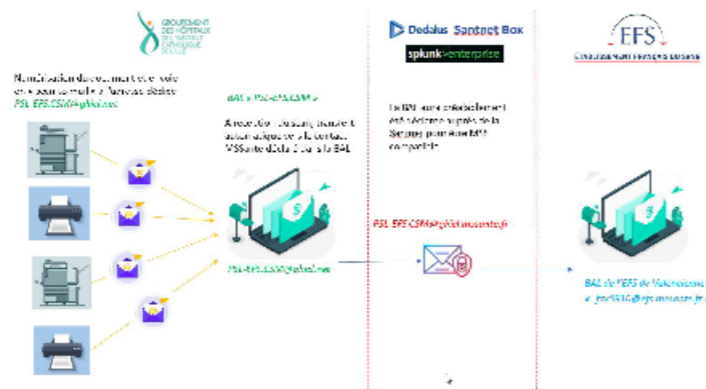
GROUPEMENT DES HÔPITAUX DE L'INSTITUT CATHOLIQUE DE LILLE

Dedalus Santnet Box

splunk>enterprise

EFS
ÉTABLISSEMENT FRANÇAIS DU SANG

Numérisation du document et envoi en « scan to mail » à l'adresse dédiée PSL.EFS.CSM@ghicl.net

BAL « PSL-EFS.CSM »

A réception, Dedalus transfère automatiquement le contact MSSanté dédié sur la BAL

La BAL aura préalablement été déclarée auprès de la Santnet pour être MS compatible

PSL.EFS.CSM@ghicl.mssante.fr

PSL-EFS.CSM@ghicl.net

BAL de l'EFS de Valenciennes
« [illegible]@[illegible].mssante.fr »